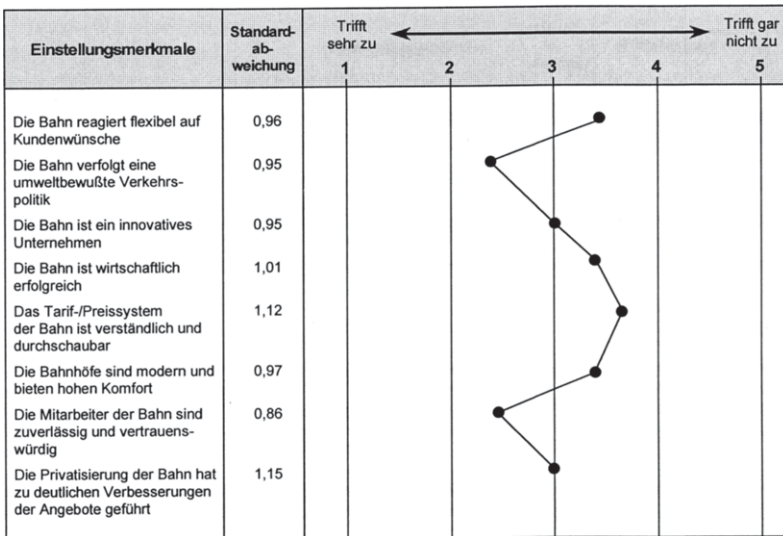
| Einstellungsmerkmale | Standardabweichung | Trifft sehr zu 1 | 2 | 3 | 4 | Trifft gar nicht zu 5 |
|---|---|---|---|---|---|---|
| Die Bahn reagiert flexibel auf Kundenwünsche | 0,96 | | | | | |
| Die Bahn verfolgt eine umweltbewußte Verkehrspolitik | 0,95 | | | | | |
| Die Bahn ist ein innovatives Unternehmen | 0,95 | | | | | |
| Die Bahn ist wirtschaftlich erfolgreich | 1,01 | | | | | |
| Das Tarif-/Preissystem der Bahn ist verständlich und durchschaubar | 1,12 | | | | | |
| Die Bahnhöfe sind modern und bieten hohen Komfort | 0,97 | | | | | |
| Die Mitarbeiter der Bahn sind zuverlässig und vertrauenswürdig | 0,86 | | | | | |
| Die Privatisierung der Bahn hat zu deutlichen Verbesserungen der Angebote geführt | 1,15 | | | | | |